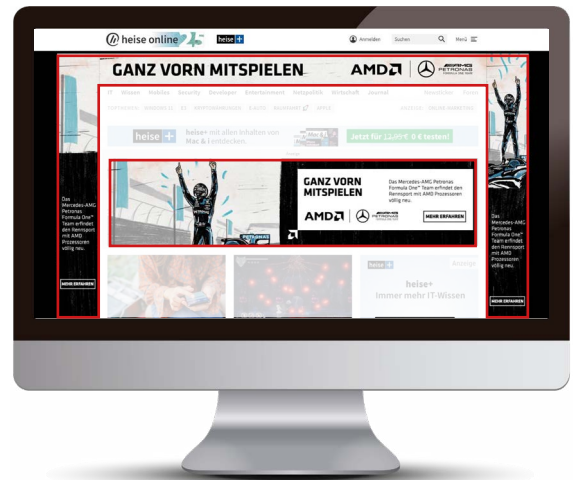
heise online 25 heise+

Anmelden Suchen Menü

GANZ VORN MITSPIELEN AMD

IT Wissen Mobiles Security Developer Entertainment Netzpolitik Wirtschaft Journal Newsticker Foren

heise+ mit allen Inhalten von Mac & i entdecken. Jetzt für 12,95 € 9 € testen!

Anzeige

GANZ VORN MITSPIELEN

Das Mercedes-AMG Petronas Formula One™ Team erfindet den Rennsport mit AMD Prozessoren völlig neu.

AMD PETRONAS

MEHR ERFAHREN

Das Mercedes-AMG Petronas Formula One™ Team erfindet den Rennsport mit AMD Prozessoren völlig neu.

MEHR ERFAHREN

Das Mercedes-AMG Petronas Formula One™ Team erfindet den Rennsport mit AMD Prozessoren völlig neu.

MEHR ERFAHREN

heise+ Anzeige

heise+
Immer mehr IT-Wissen